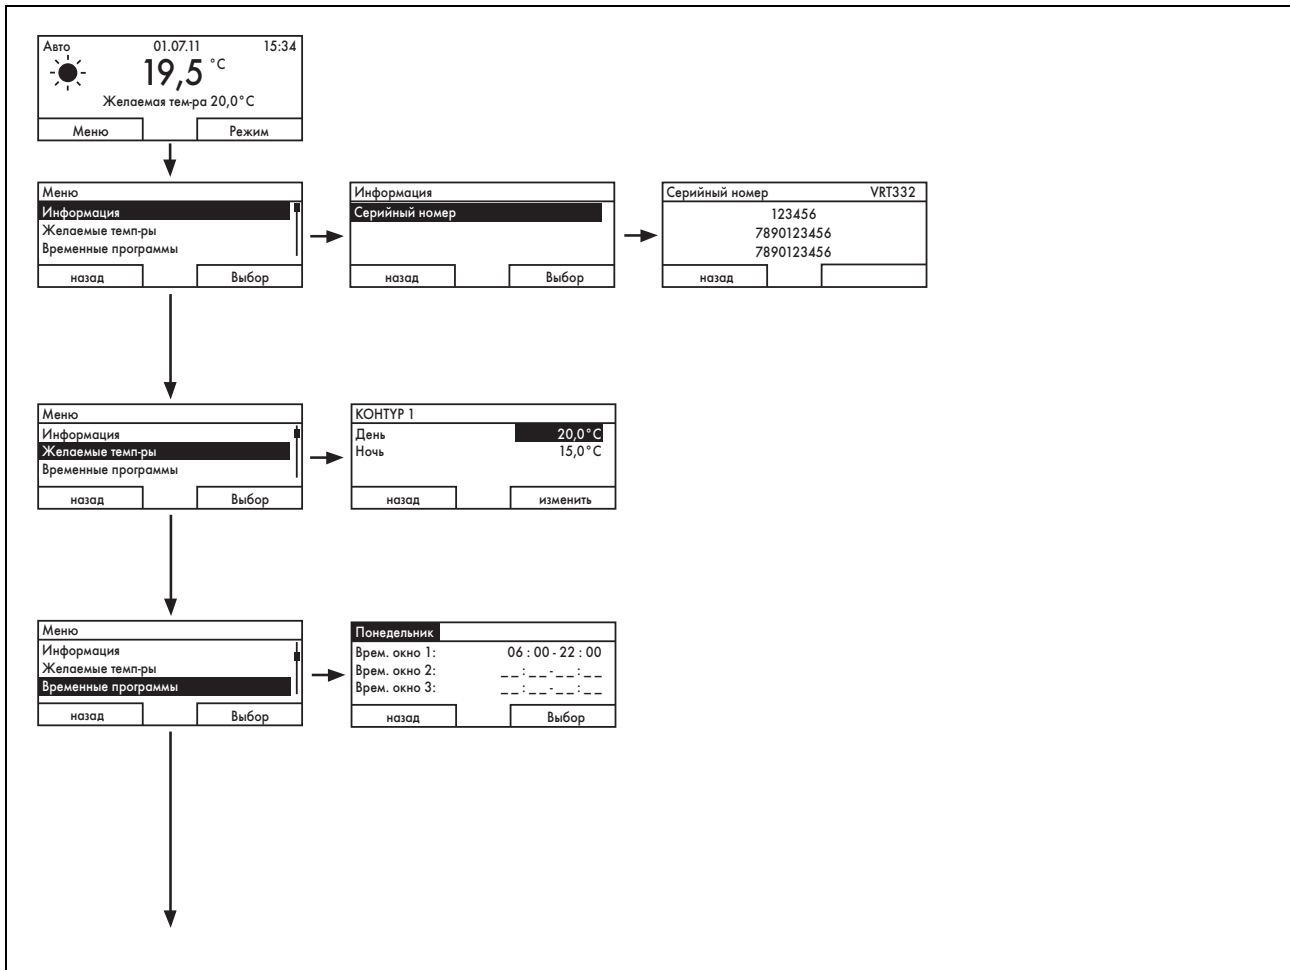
Авто 01.07.11 15:34
19,5 °C
Желаемая тем-ра 20,0°C
Меню Режим

Меню
Информация
Желаемые темп-ры
Временные программы
назад Выбор

Информация
Серийный номер
назад Выбор

Серийный номер VRT332
123456
7890123456
7890123456
назад

Меню
Информация
Желаемые темп-ры
Временные программы
назад Выбор

КОНТУР 1
День 20,0°C
Ночь 15,0°C
назад изменить

Меню
Информация
Желаемые темп-ры
Временные программы
назад Выбор

Понедельник
Врем. окно 1: 06 : 00 - 22 : 00
Врем. окно 2: __:__-__:__
Врем. окно 3: __:__-__:__
назад Выбор